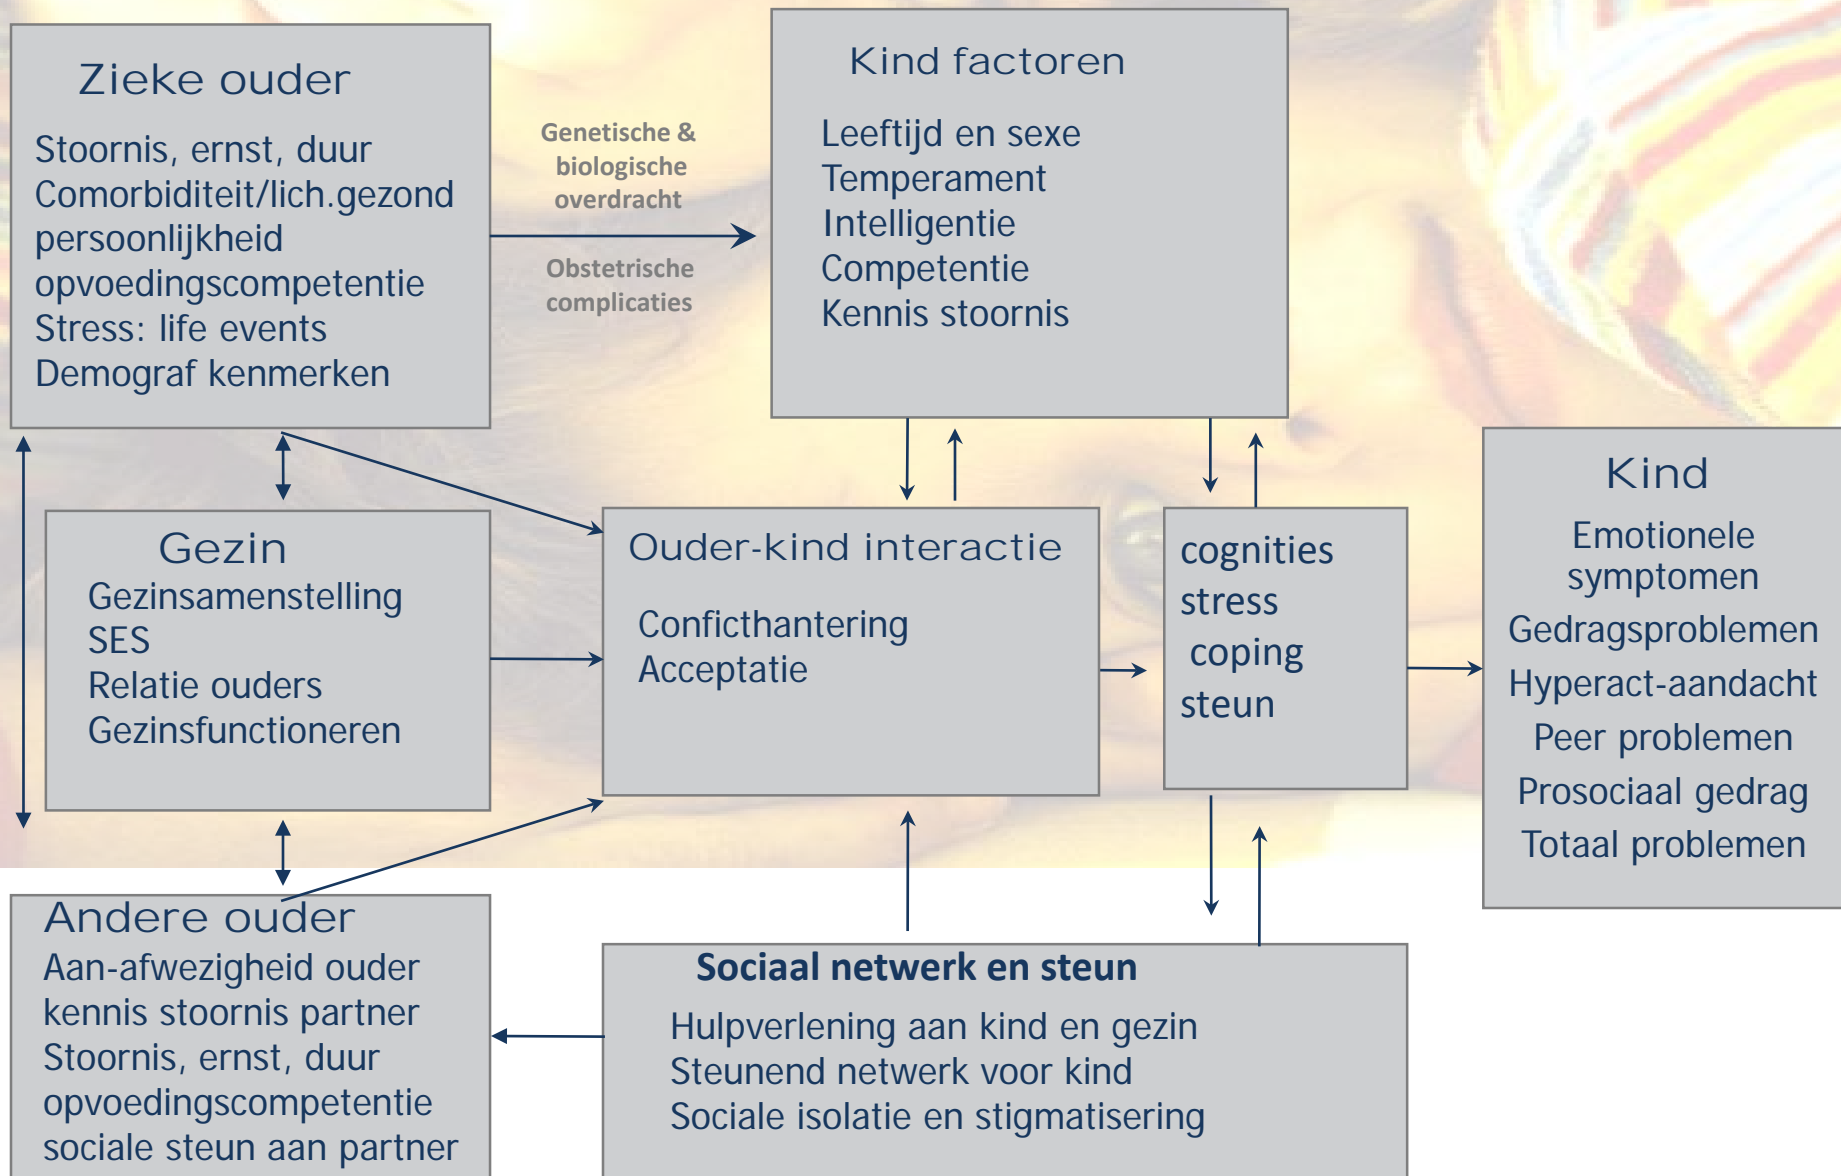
Zieke ouder

Stoornis, ernst, duur
Comorbiditeit/lich.gezond
persoonlijkheid
opvoedingscompetentie
Stress: life events
Demograf kenmerken

Genetische & biologische overdracht

Obstetrische complicaties

Kind factoren

Leeftijd en sexe
Temperament
Intelligentie
Competentie
Kennis stoornis

Gezin
Gezinsamenstelling
SES
Relatie ouders
Gezinsfunctioneren

Ouder-kind interactie

Conficthantering
Acceptatie

cognities
stress
coping
steun

Kind
Emotionele symptomen
Gedragsproblemen
Hyperact-aandacht
Peer problemen
Prosociaal gedrag
Totaal problemen

Andere ouder
Aan-afwezigheid ouder
kennis stoornis partner
Stoornis, ernst, duur
opvoedingscompetentie
sociale steun aan partner

Sociaal netwerk en steun
Hulpverlening aan kind en gezin
Steunend netwerk voor kind
Sociale isolatie en stigmatisering